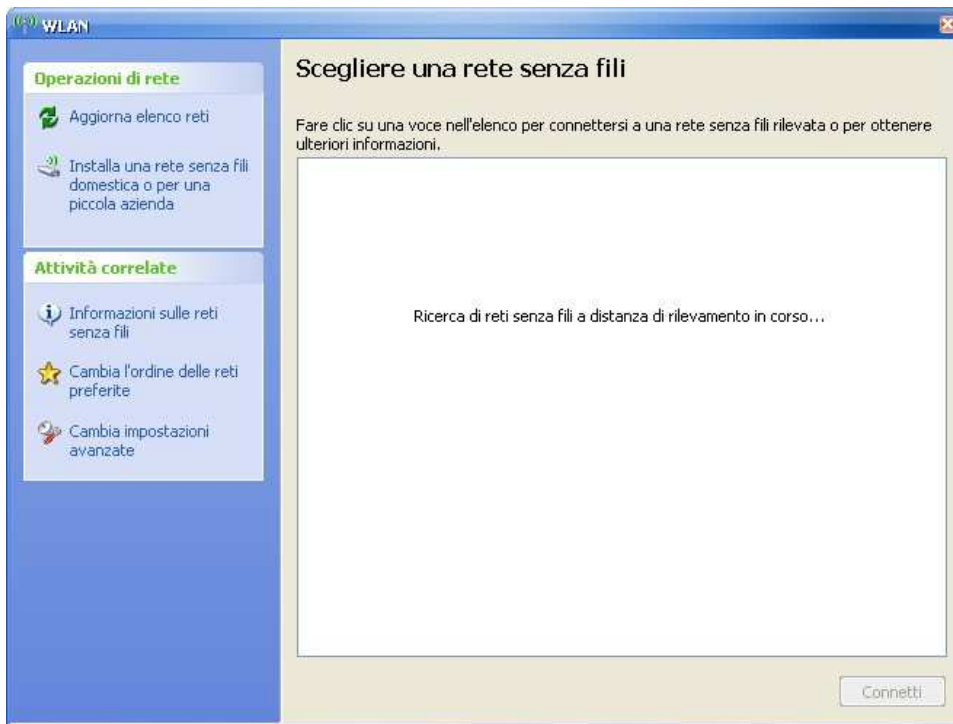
WLAN

Operazioni di rete

Aggiorna elenco reti

Installa una rete senza fili domestica o per una piccola azienda

Attività correlate

Informazioni sulle reti senza fili

Cambia l'ordine delle reti preferite

Cambia impostazioni avanzate

Scegliere una rete senza fili

Fare clic su una voce nell'elenco per connettersi a una rete senza fili rilevata o per ottenere ulteriori informazioni.

Ricerca di reti senza fili a distanza di rilevamento in corso...

Connetti